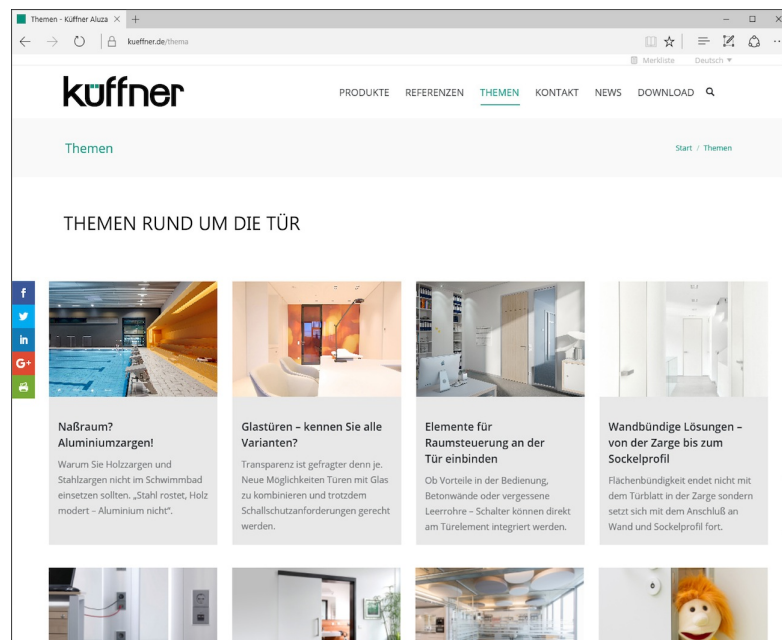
Themen - Küffner Aluza ×

kueffner.de/thema

Merkliste Deutsch ▾

küffner

PRODUKTE REFERENZEN THEMEN KONTAKT NEWS DOWNLOAD

Themen

Start / Themen

THEMEN RUND UM DIE TÜR

f

in

G+

Naßraum? Aluminiumzargen!

Warum Sie Holzzargen und Stahlzargen nicht im Schwimmbad einsetzen sollten. „Stahl rostet, Holz modert – Aluminium nicht".

Glastüren – kennen Sie alle Varianten?

Transparenz ist gefragter denn je. Neue Möglichkeiten Türen mit Glas zu kombinieren und trotzdem Schallschutzanforderungen gerecht werden.

Elemente für Raumsteuerung an der Tür einbinden

Ob Vorteile in der Bedienung, Betonwände oder vergessene Leerrohre – Schalter können direkt am Türelement integriert werden.

Wandbündige Lösungen – von der Zarge bis zum Sockelprofil

Flächenbündigkeit endet nicht mit dem Türblatt in der Zarge sondern setzt sich mit dem Anschluß an Wand und Sockelprofil fort.